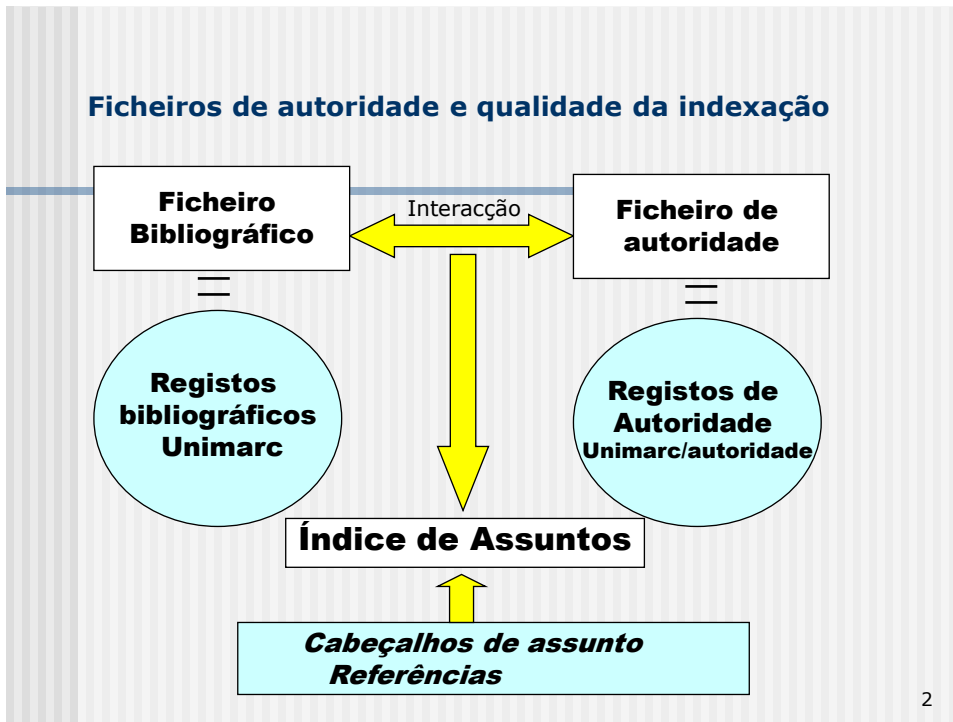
Ficheiros de autoridade e qualidade da indexação

Ficheiro Bibliográfico

Interacção

Ficheiro de autoridade

=

=

Registos bibliográficos Unimarc

Registos de Autoridade Unimarc/autoridade

Índice de Assuntos

Cabeçalhos de assunto
Referências

2